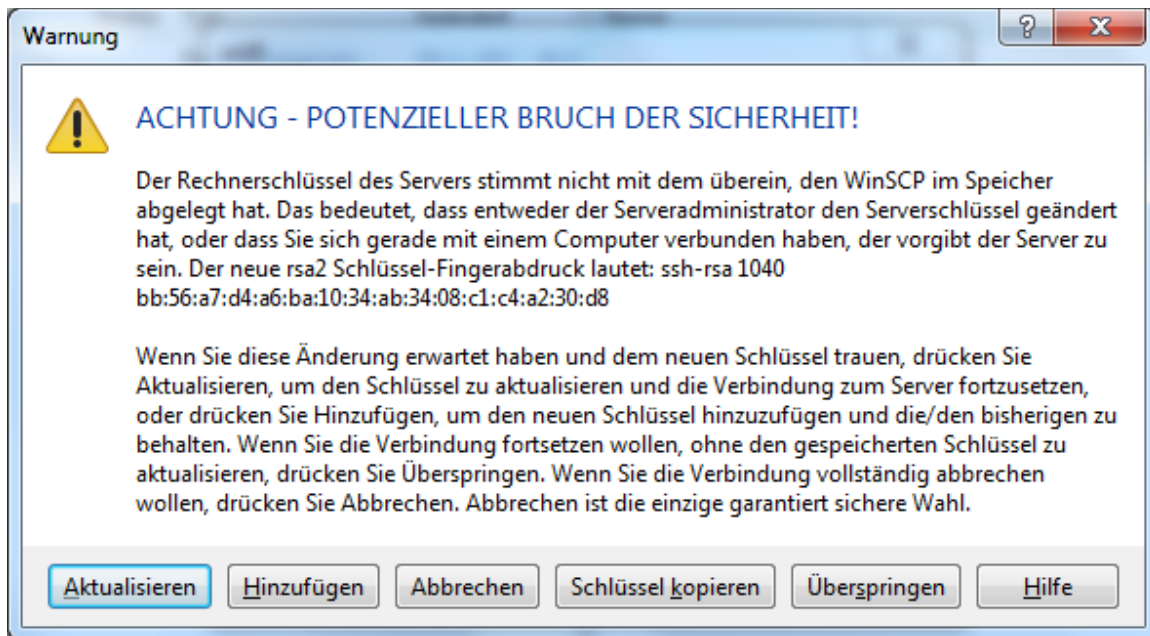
Warnung

?

X

ACHTUNG - POTENZIELLER BRUCH DER SICHERHEIT!

Der Rechnerschlüssel des Servers stimmt nicht mit dem überein, den WinSCP im Speicher abgelegt hat. Das bedeutet, dass entweder der Serveradministrator den Serverschlüssel geändert hat, oder dass Sie sich gerade mit einem Computer verbunden haben, der vorgibt der Server zu sein. Der neue rsa2 Schlüssel-Fingerabdruck lautet: ssh-rsa 1040 bb:56:a7:d4:a6:ba:10:34:ab:34:08:c1:c4:a2:30:d8

Wenn Sie diese Änderung erwartet haben und dem neuen Schlüssel trauen, drücken Sie Aktualisieren, um den Schlüssel zu aktualisieren und die Verbindung zum Server fortzusetzen, oder drücken Sie Hinzufügen, um den neuen Schlüssel hinzuzufügen und die/den bisherigen zu behalten. Wenn Sie die Verbindung fortsetzen wollen, ohne den gespeicherten Schlüssel zu aktualisieren, drücken Sie Überspringen. Wenn Sie die Verbindung vollständig abbrechen wollen, drücken Sie Abbrechen. Abbrechen ist die einzige garantiert sichere Wahl.

Aktualisieren | Hinzufügen | Abbrechen | Schlüssel kopieren | Überspringen | Hilfe